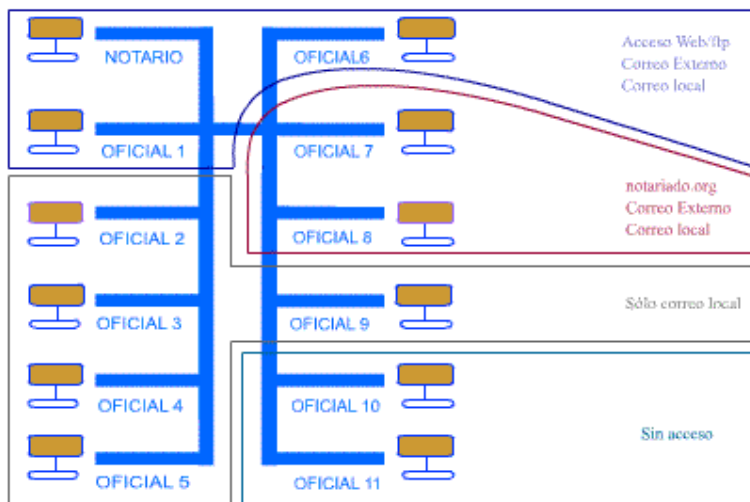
NOTARIO
OFICIAL6
OFICIAL 1
OFICIAL 7
OFICIAL 2
OFICIAL 8
OFICIAL 3
OFICIAL 9
OFICIAL 4
OFICIAL 10
OFICIAL 5
OFICIAL 11

Acceso Web/ftp
Correo Externo
Correo local

notariado.org
Correo Externo
Correo local

Sólo correo local

Sin acceso